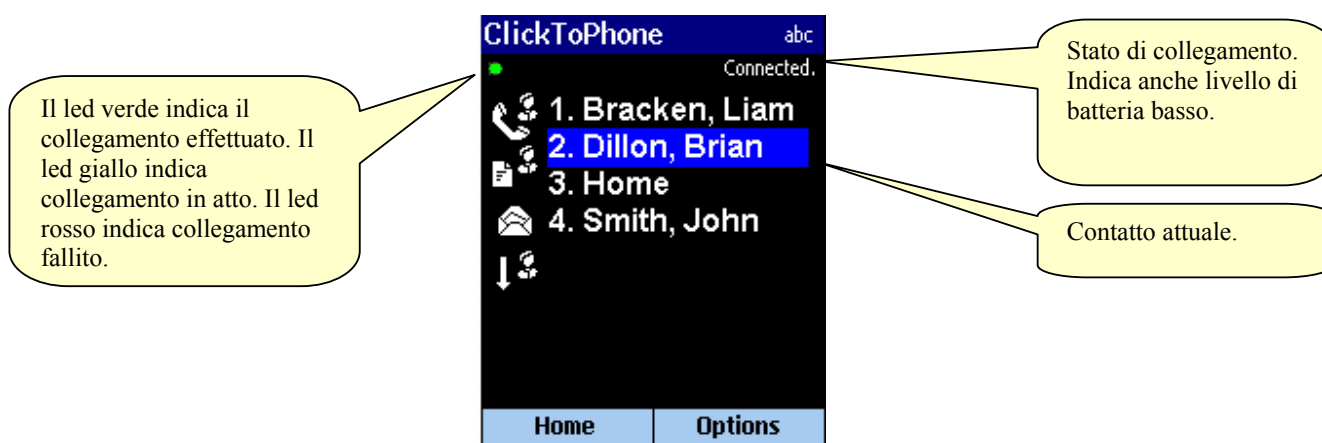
Il led verde indica il collegamento effettuato. Il led giallo indica collegamento in atto. Il led rosso indica collegamento fallito.

ClickToPhone abc

Connected.

1. Bracken, Liam
2. Dillon, Brian
3. Home
4. Smith, John

Home Options

Stato di collegamento. Indica anche livello di batteria basso.

Contatto attuale.